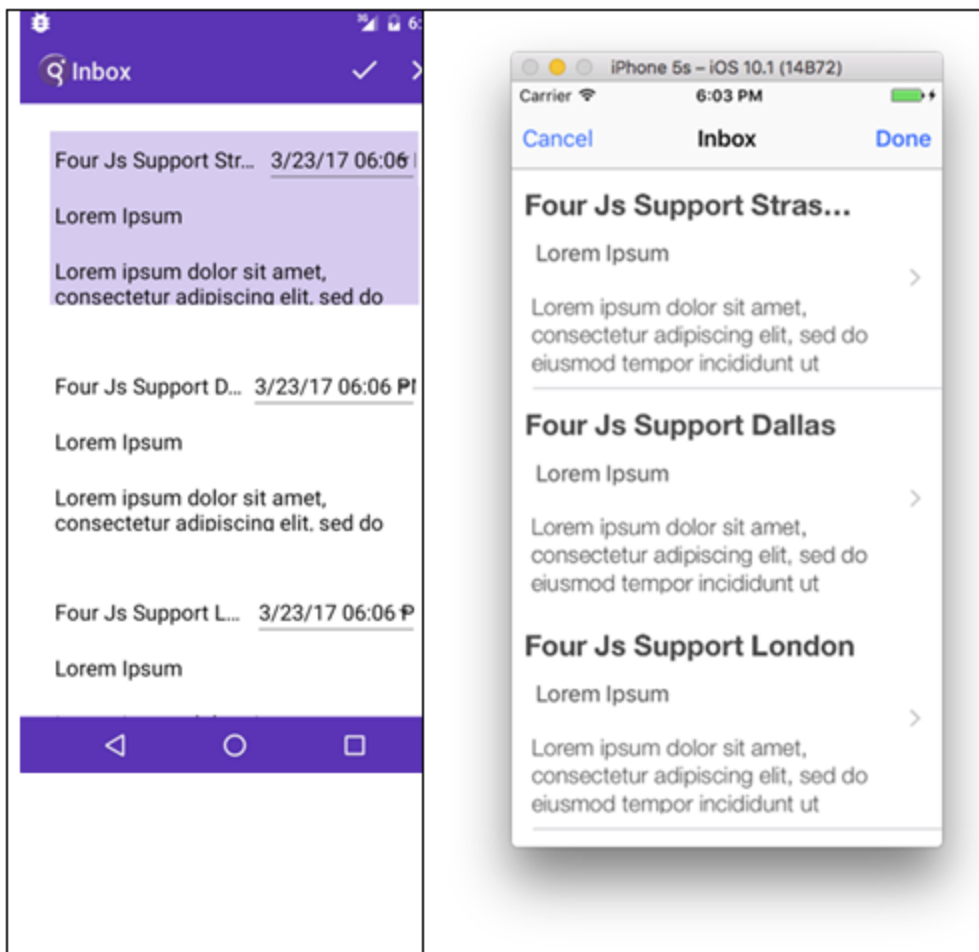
Inbox

Four Js Support Str... 3/23/17 06:06

Lorem Ipsum

Lorem ipsum dolor sit amet, consectetur adipiscing elit, sed do

Four Js Support D... 3/23/17 06:06 PI

Lorem Ipsum

Lorem ipsum dolor sit amet, consectetur adipiscing elit, sed do

Four Js Support L... 3/23/17 06:06 P

Lorem Ipsum

iPhone 5s – iOS 10.1 (14B72)

Carrier 6:03 PM

Cancel Inbox Done

Four Js Support Stras...

Lorem Ipsum

Lorem ipsum dolor sit amet, consectetur adipiscing elit, sed do eiusmod tempor incididunt ut

Four Js Support Dallas

Lorem Ipsum

Lorem ipsum dolor sit amet, consectetur adipiscing elit, sed do eiusmod tempor incididunt ut

Four Js Support London

Lorem Ipsum

Lorem ipsum dolor sit amet, consectetur adipiscing elit, sed do eiusmod tempor incididunt ut